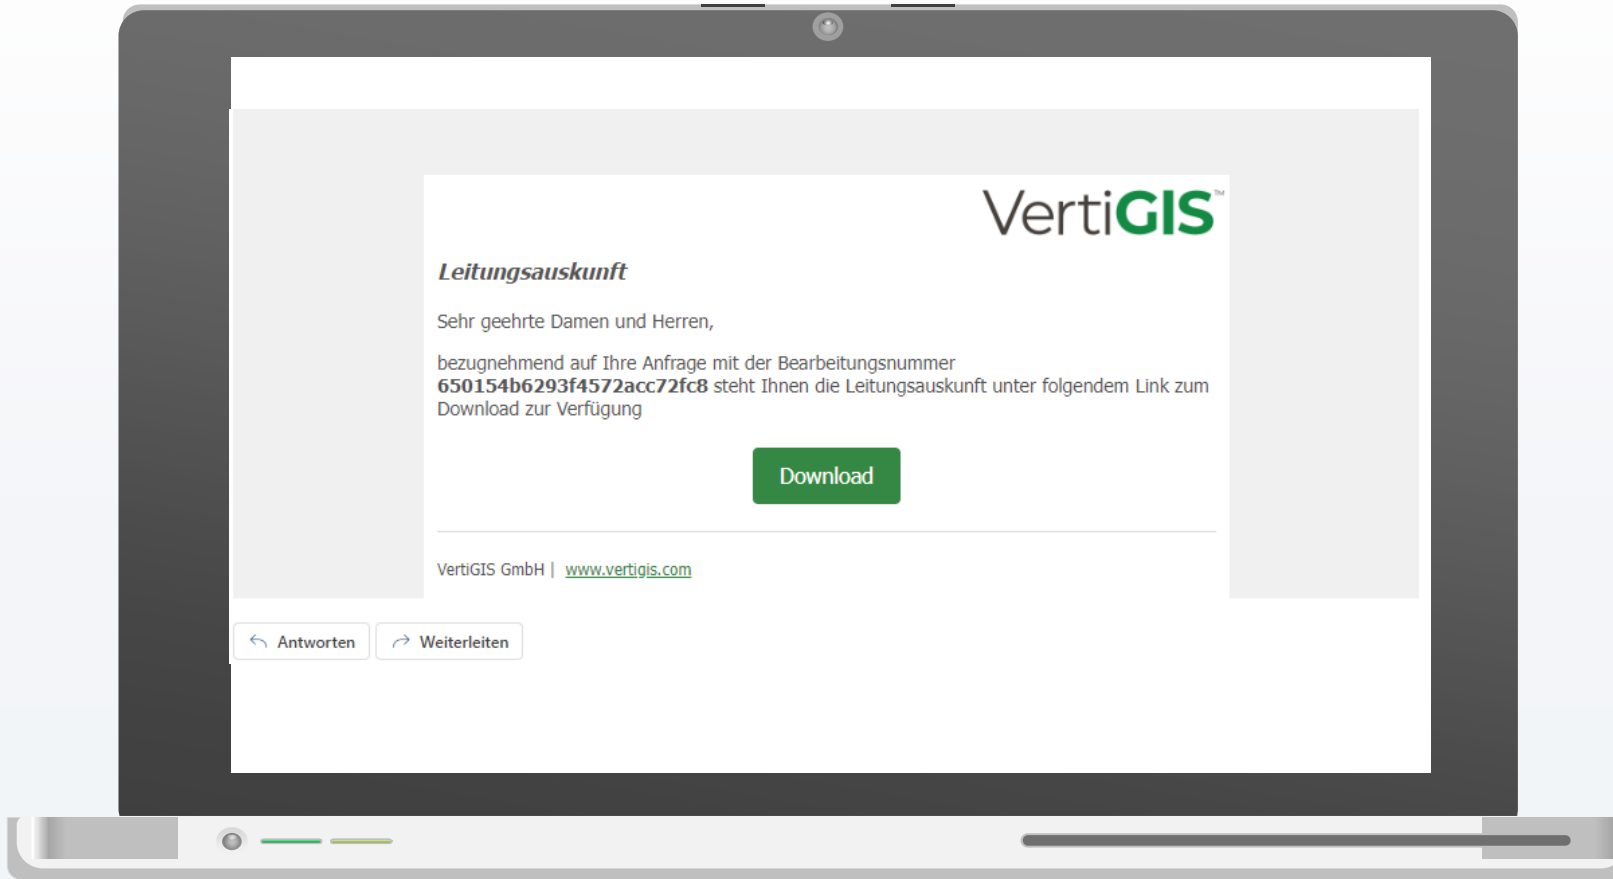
VertiGIS™

Leitungsauskunft

Sehr geehrte Damen und Herren,

bezugnehmend auf Ihre Anfrage mit der Bearbeitungsnummer 650154b6293f4572acc72fc8 steht Ihnen die Leitungsauskunft unter folgendem Link zum Download zur Verfügung

Download

VertiGIS GmbH | www.vertigis.com

Antworten Weiterleiten